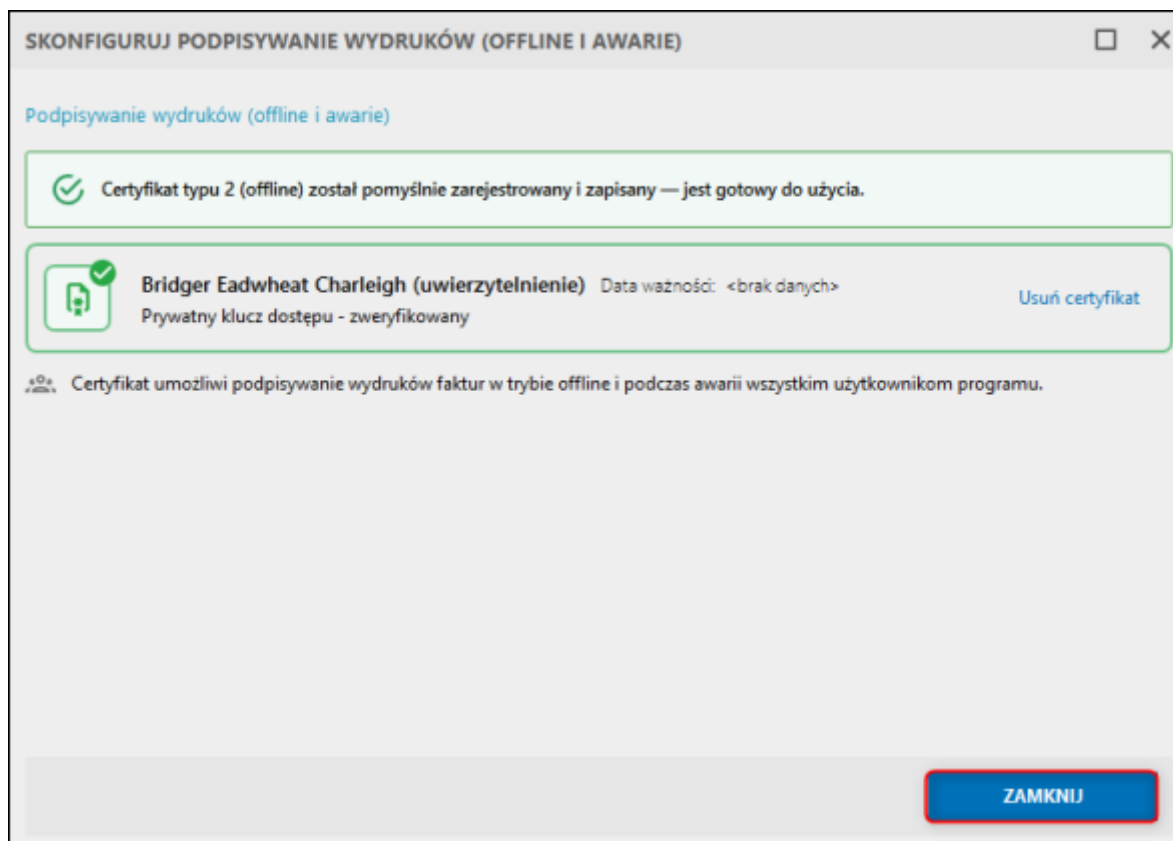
SKONFIGURUJ PODPISYWANIE WYDRUKÓW (OFFLINE I AWARIE)

Podpisywanie wydruków (offline i awarie)

Certyfikat typu 2 (offline) został pomyślnie zarejestrowany i zapisany — jest gotowy do użycia.

Bridger Eadwheat Charleigh (uwierzytelnienie) Data ważności: <brak danych>
Prywatny klucz dostępu - zweryfikowany

Usuń certyfikat

Certyfikat umożliwi podpisywanie wydruków faktur w trybie offline i podczas awarii wszystkim użytkownikom programu.

ZAMKNIJ